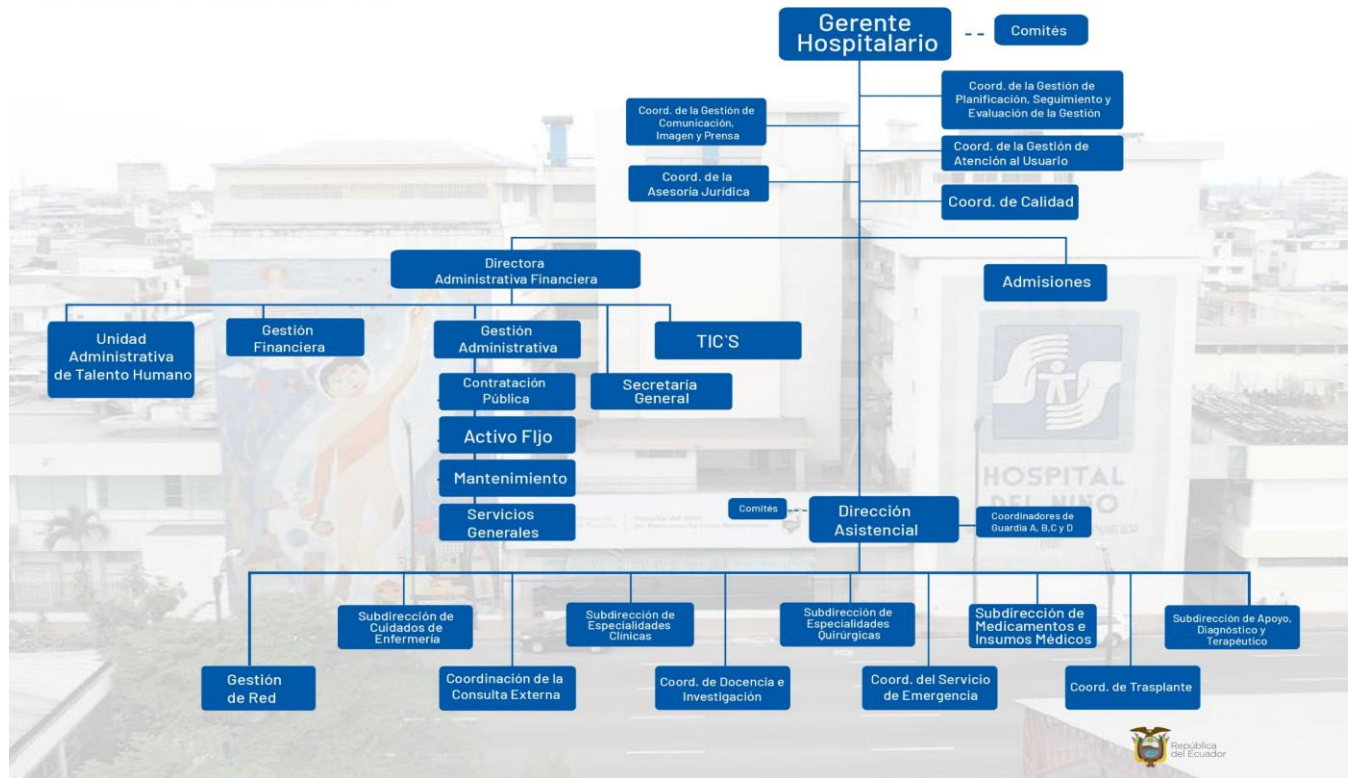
Gerente Hospitalario

Comités

Coord. de la Gestión de Planificación, Seguimiento y Evaluación de la Gestión

Coord. de la Gestión de Comunicación, Imagen y Prensa

Coord. de la Gestión de Atención al Usuario

Coord. de la Asesoría Jurídica

Coord. de Calidad

Directora Administrativa Financiera

Admisiones

Unidad Administrativa de Talento Humano

Gestión Financiera

Gestión Administrativa

TIC`S

Contratación Pública

Secretaria General

Activo FIjo

Mantenimiento

Servicios Generales

HOSPITAL DEL NIÑO

Comités

Dirección Asistencial

Coordinadores de Guardia A, B,C y D

Subdirección de Cuidados de Enfermería

Subdirección de Especialidades Clínicas

Subdirección de Especialidades Quirúrgicas

Subdirección de Medicamentos e Insumos Médicos

Subdirección de Apoyo, Diagnóstico y Terapéutico

Gestión de Red

Coordinación de la Consulta Externa

Coord. de Docencia e Investigación

Coord. del Servicio de Emergencia

Coord. de Trasplante

República del Ecuador